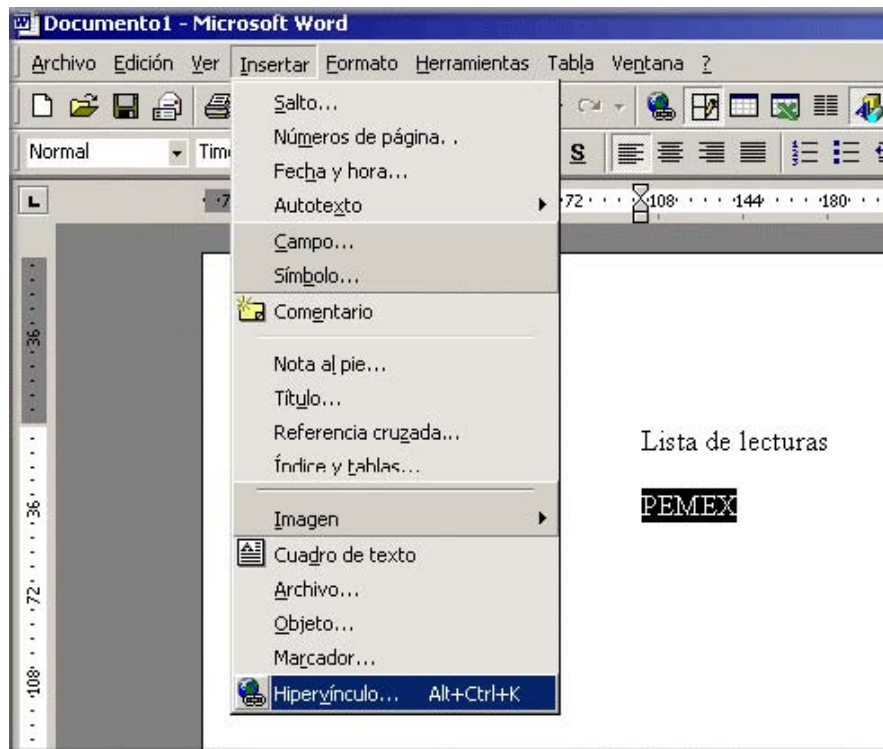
Documento1 - Microsoft Word

Archivo Edición Ver Insertar Formato Herramientas Tabla Ventana ?

Normal Tim

S

72 108 144 180

36

36

72

108

Salto...
Números de página. .
Fecha y hora...
Autotexto
Campo...
Símbolo...
Comentario
Nota al pie...
Título...
Referencia cruzada...
Índice y tablas...
Imagen
Cuadro de texto
Archivo...
Objeto...
Marcador...
Hipervínculo... Alt+Ctrl+K

Lista de lecturas

PEMEX